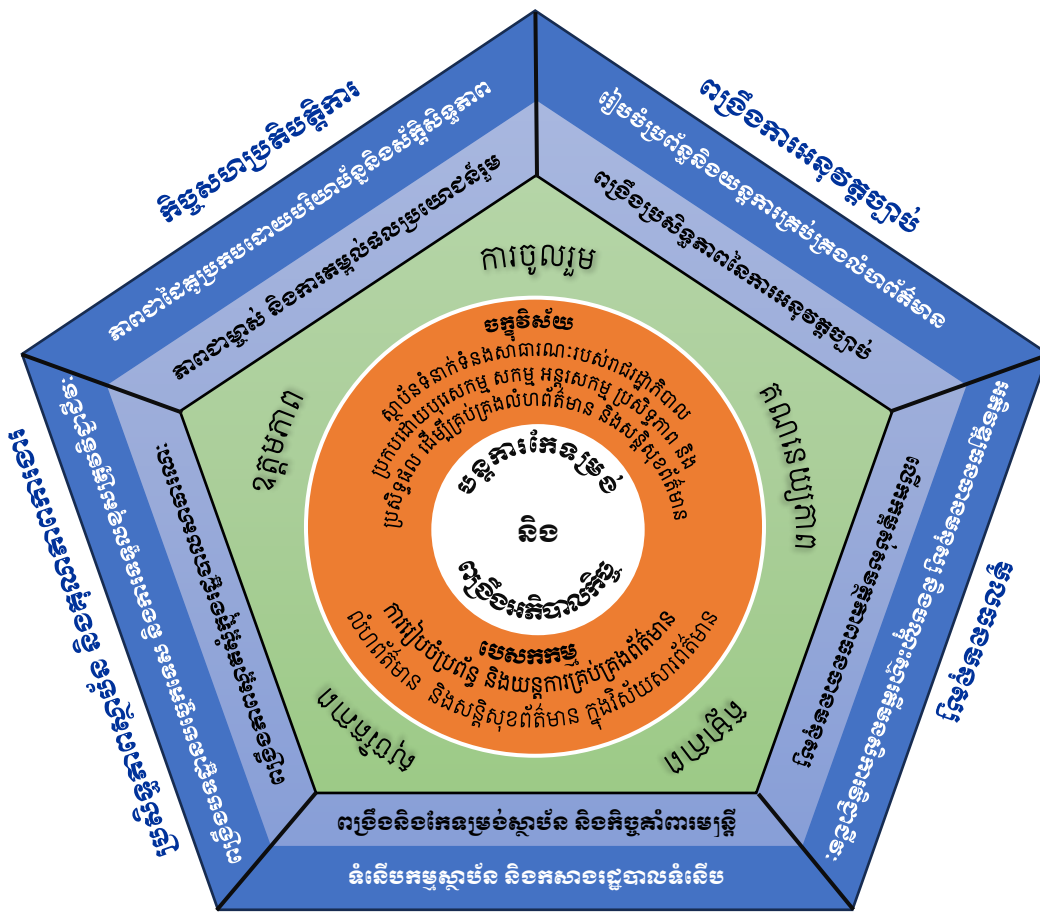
កិច្ចសហប្រតិបត្តិការ

ភាពជាដៃគូប្រកបដោយបរិយាប័ន្ននិងស័ក្តិសិទ្ធភាព

ភាពជាម្ចាស់ និងការគោរពផលប្រយោជន៍រួម

ពង្រឹងការអនុវត្តច្បាប់

រៀបចំប្រព័ន្ធនិងយន្តការគ្រប់គ្រងលំហព័ត៌មាន

ពង្រឹងប្រសិទ្ធភាពនៃការអនុវត្តច្បាប់

ប្រសិទ្ធភាពស្ថាប័ន និងសមត្ថភាពធនធានមនុស្ស

ពង្រឹងសមត្ថភាពមន្ត្រី និងការគ្រប់គ្រងធនធាន

ផ្សព្វផ្សាយ

ផ្សព្វផ្សាយព័ត៌មាន និងលើកកម្ពស់ការយល់ដឹង

ពង្រឹងនិងកែទម្រង់ស្ថាប័ន និងកិច្ចគាំពារមន្ត្រី

ទំនើបកម្មស្ថាប័ន និងកសាងរដ្ឋបាលទំនើប

ការចូលរួម

ឧត្តមភាព

គណនេយ្យភាព

បរិយាប័ន្ន

បច្ចេកវិទ្យា

ចក្ខុវិស័យ

ស្ថាប័នទំនាក់ទំនងសាធារណៈរបស់រាជរដ្ឋាភិបាល ប្រកបដោយវិជ្ជាជីវៈ សកម្ម អន្តរសកម្ម ប្រសិទ្ធភាព និងប្រសិទ្ធផល ដើម្បីគ្រប់គ្រងលំហព័ត៌មាន និងសន្តិសុខព័ត៌មាន

បន្តការកែទម្រង់

និង

ពង្រឹងអភិបាលកិច្ច

បេសកកម្ម

ការរៀបចំប្រព័ន្ធ និងយន្តការគ្រប់គ្រងព័ត៌មាន លំហព័ត៌មាន និងសន្តិសុខព័ត៌មាន ក្នុងវិស័យសារព័ត៌មាន